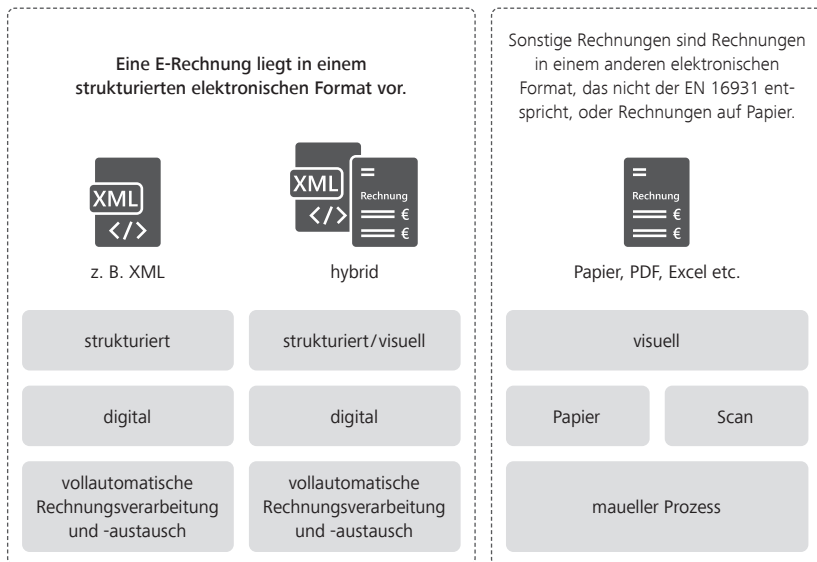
Eine E-Rechnung liegt in einem strukturierten elektronischen Format vor.

XML
</>

z. B. XML

XML
</>
Rechnung
€
€

hybrid

strukturiert

strukturiert/visuell

digital

digital

vollautomatische Rechnungsverarbeitung und -austausch

vollautomatische Rechnungsverarbeitung und -austausch

Sonstige Rechnungen sind Rechnungen in einem anderen elektronischen Format, das nicht der EN 16931 entspricht, oder Rechnungen auf Papier.

Rechnung
€
€

Papier, PDF, Excel etc.

visuell

Papier

Scan

maueller Prozess